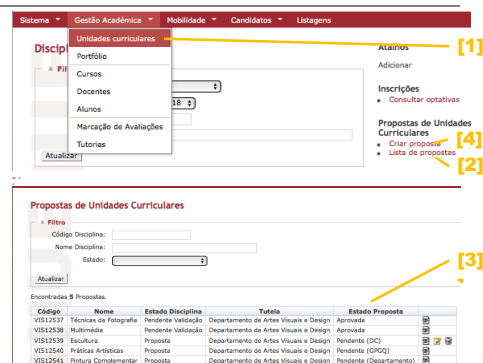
Sistema ▾ Gestão Académica ▾ Mobilidade ▾ Candidatos ▾ Listagens

Discip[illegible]

Unidades curriculares
Portfólio
Cursos
Docentes
Alunos
Marcação de Avaliações
Tutorias

Filtro

18

Atualizar

[1]

Atalhos
Adicionar

Inscrições
Consultar optativas

Propostas de Unidades Curriculares
Criar proposta
Lista de propostas

[4]
[2]

Propostas de Unidades Curriculares

Filtro
Código Disciplina:
Nome Disciplina:
Estado:

Atualizar

[3]

Encontradas 5 Propostas.

| Código | Nome | Estado Disciplina | Tutela | Estado Proposta | |
|---|---|---|---|---|---|
| VIS12537 | Técnicas da Fotografia | Pendente Validação | Departamento de Artes Visuais e Design | Aprovada | |
| VIS12538 | Multimédia | Pendente Validação | Departamento de Artes Visuais e Design | Aprovada | |
| VIS12539 | Escultura | Proposta | Departamento de Artes Visuais e Design | Pendente (DC) | |
| VIS12540 | Práticas Artísticas | Proposta | Departamento de Artes Visuais e Design | Pendente (GPGQ) | |
| VIS12541 | Pintura Complementar | Proposta | Departamento de Artes Visuais e Design | Pendente (Departamento) | |